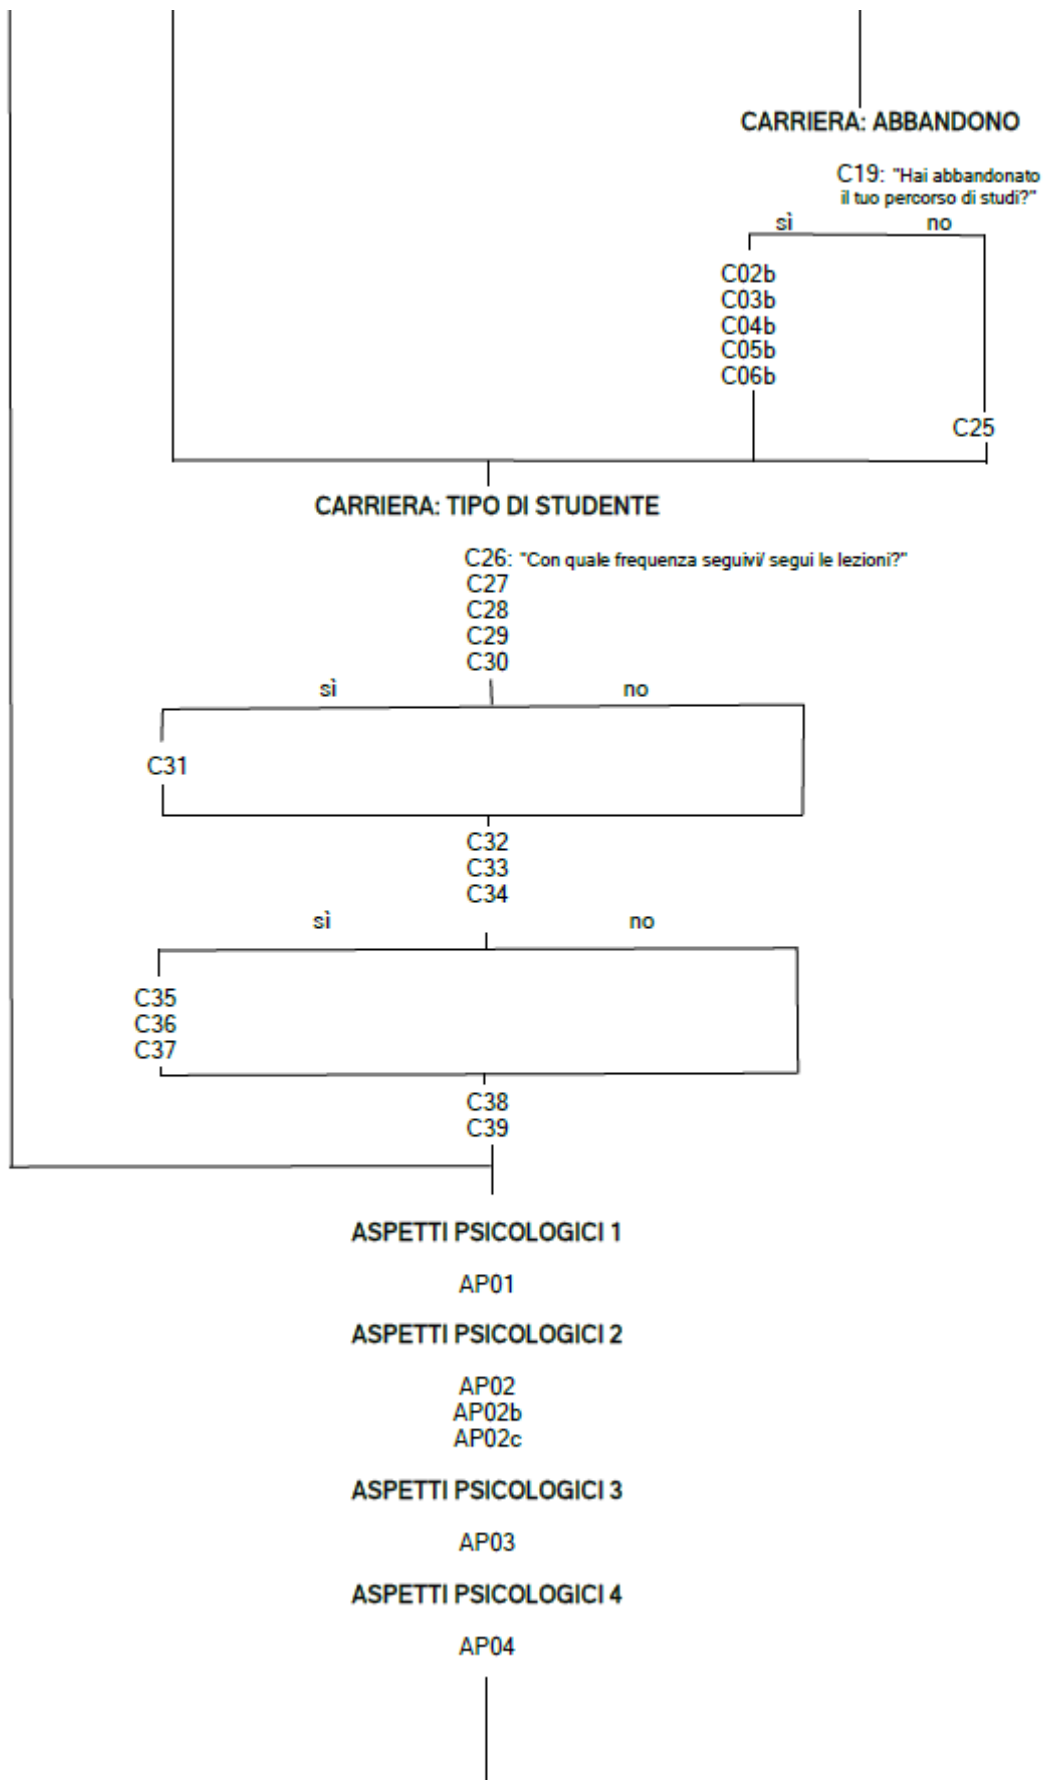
CARRIERA: ABBANDONO

C19: "Hai abbandonato il tuo percorso di studi?"

sì no

C02b
C03b
C04b
C05b
C06b

C25

CARRIERA: TIPO DI STUDENTE

C26: "Con quale frequenza seguivi/ segui le lezioni?"
C27
C28
C29
C30

sì no

C31

C32
C33
C34

sì no

C35
C36
C37

C38
C39

ASPETTI PSICOLOGICI 1

AP01

ASPETTI PSICOLOGICI 2

AP02
AP02b
AP02c

ASPETTI PSICOLOGICI 3

AP03

ASPETTI PSICOLOGICI 4

AP04